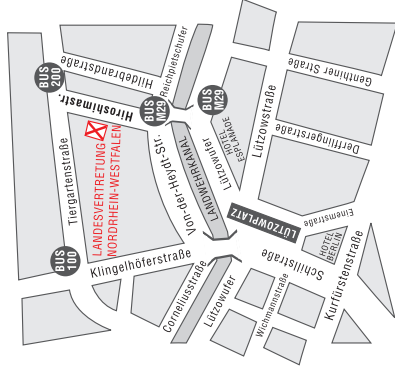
BUS 200
Hildebrandstraße
Reichpietschufer
BUS M29
BUS M29
Genthiner Straße
Hiroshimastr.
Lützowstraße
HOTEL ESPLANADE
Derfflingerstraße
Tiergartenstraße
LANDESVERTRETUNG NORDRHEIN-WESTFALEN
Von-der-Heydt-Str.
LANDWEHRKANAL
Lützowufer
LÜTZOWPLATZ
Einemstraße
BUS 100
Klingelhöferstraße
HOTEL BERLIN
Schillstraße
Corneliusstraße
Lützowufer
Kurfürstenstraße
Wichmannstraße